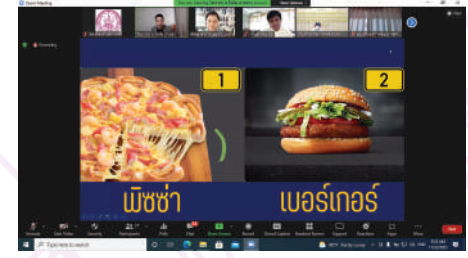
Zoom Meeting

Recording

1

2

พิซซ่า

เบอร์เกอร์

Unmute

Start Video

Security

Participants

Polls

Chat

Share Screen

Record

Closed Caption

Breakout Rooms

Reactions

Apps

More

End

Type here to search